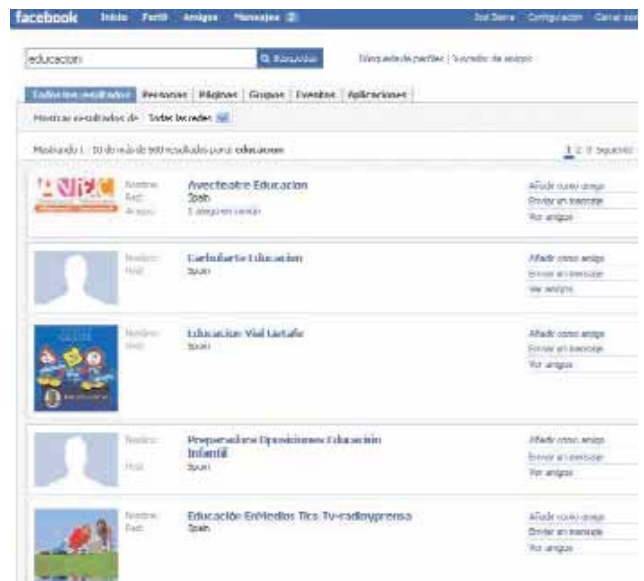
facebook Inicio Perfil Amigos Mensajes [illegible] José Sierra Configuración Cerrar sesión

educacion Buscar Búsqueda de perfiles | Buscador de amigos

Todos los resultados Personas Páginas Grupos Eventos Aplicaciones

Mostrar resultados de: Todas las redes

Mostrando 1 - 10 de más de 500 resultados para: educacion 1 2 3 Siguiente

Nombre: Avecteatre Educacion
Red: Spain
Amigos: 1 amigo en común
Añadir como amigo
Enviar un mensaje
Ver amigos

Nombre: Carbularte Educacion
Red: Spain
Añadir como amigo
Enviar un mensaje
Ver amigos

Nombre: Educacion Vial Getafe
Red: Spain
Añadir como amigo
Enviar un mensaje
Ver amigos

Nombre: Preparadores Oposiciones Educación Infantil
Red: Spain
Añadir como amigo
Enviar un mensaje
Ver amigos

Nombre: Educación EnMedios Tics Tv-radioyprensa
Red: Spain
Añadir como amigo
Enviar un mensaje
Ver amigos